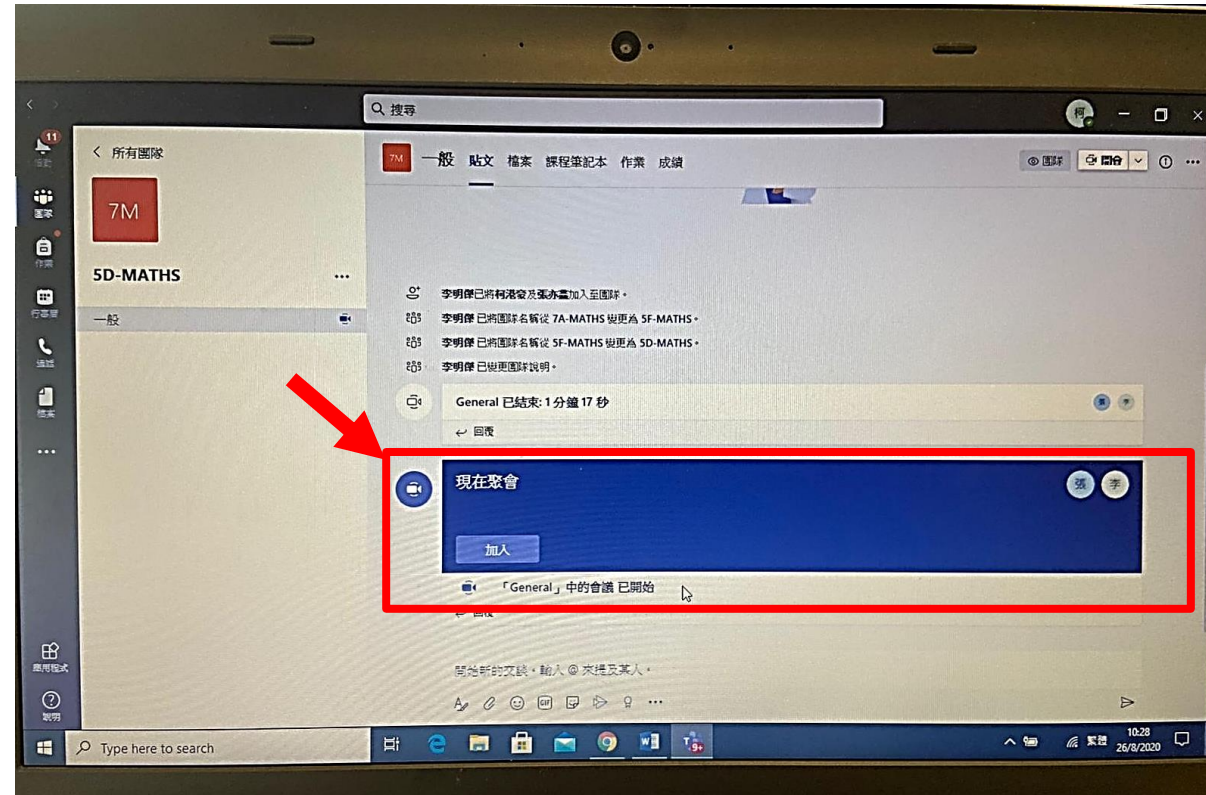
搜尋

11
活動
團隊
作業
行事曆
通話
檔案
...
應用程式
說明

< 所有團隊

7M

5D-MATHS ...

一般

7M 一般 貼文 檔案 課程筆記本 作業 成績

團隊 開會

李明傑已將柯滄寧及張亦盡加入至團隊。
李明傑 已將團隊名稱從 7A-MATHS 變更為 5F-MATHS。
李明傑 已將團隊名稱從 5F-MATHS 變更為 5D-MATHS。
李明傑 已變更團隊說明。

General 已結束: 1 分鐘 17 秒
回覆

現在聚會
張 李
加入

「General」中的會議 已開始
回覆

開始新的交談。輸入 @ 來提及某人。

Type here to search

10:28
26/8/2020